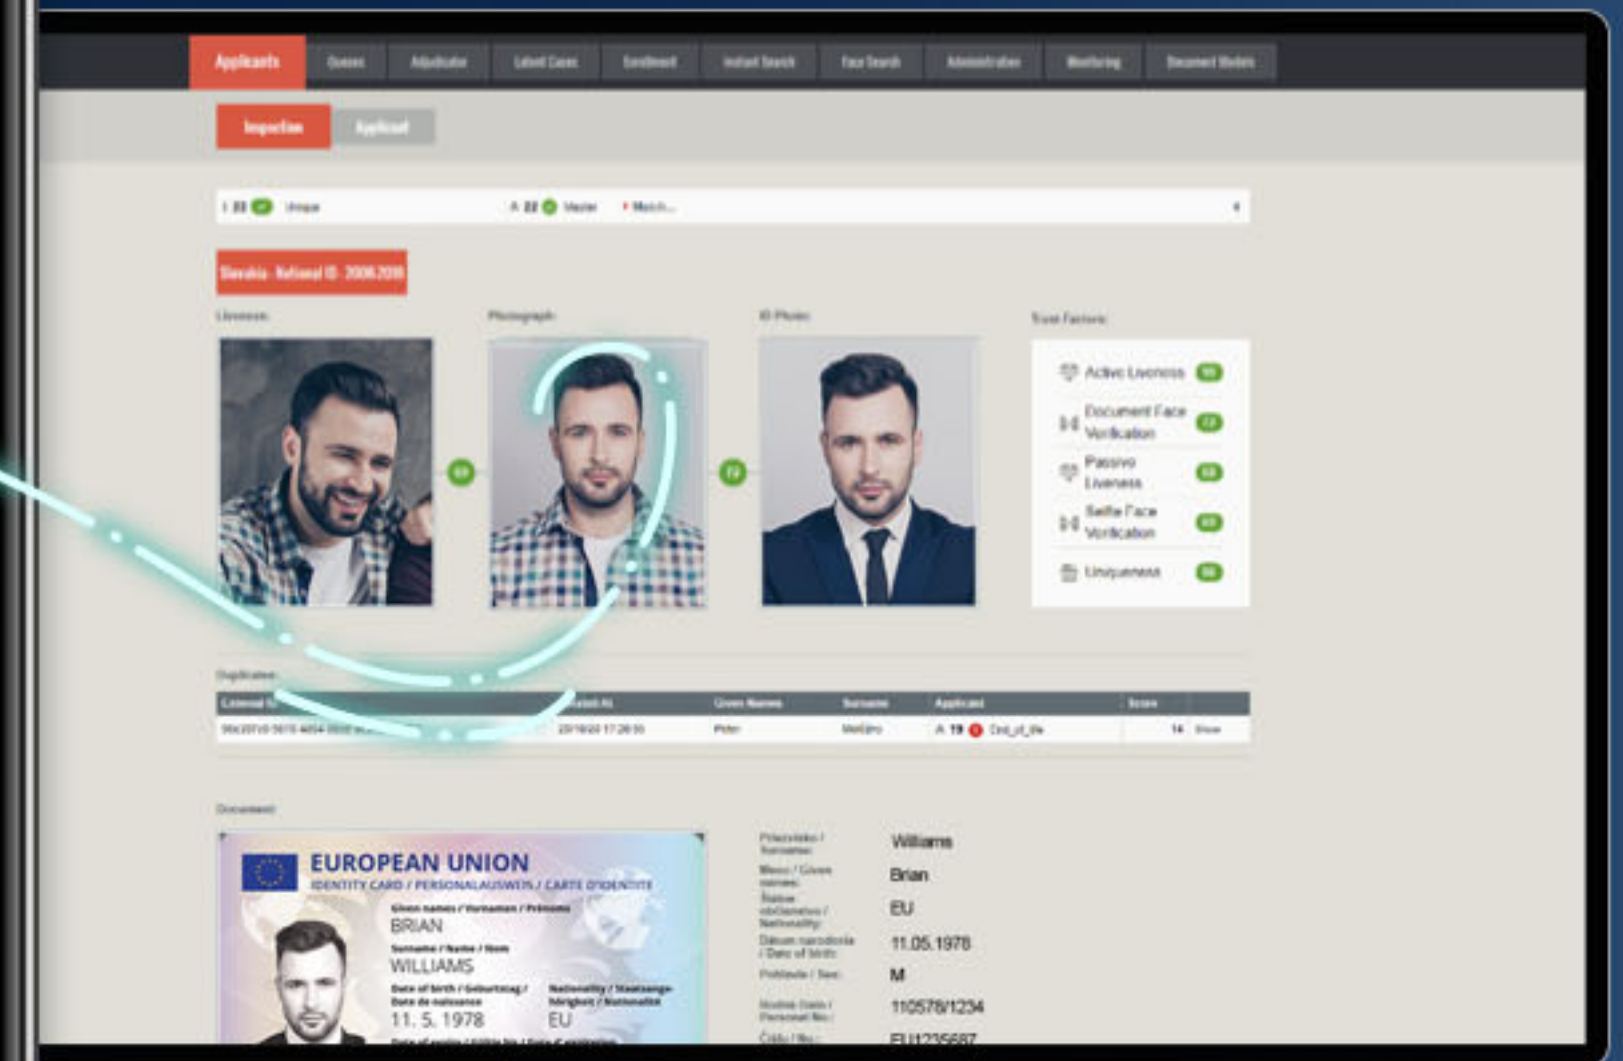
Applicants | Queues | Adjudicator | Latent Cases | Enrollment | Instant Search | Face Search | Administration | Monitoring | Document Models

Inspection | Applicant

Unique | Master | Match...

Slovakia - National ID - 2008-2019

Liveness | Photograph | ID Photo | Trust Factors

Active Liveness
Document Face Verification
Passive Liveness
Selfie Face Verification
Uniqueness

Duplicates

| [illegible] | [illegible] | Given Names | Surname | Applicant | Score | |
|---|---|---|---|---|---|---|
| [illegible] | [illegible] | Peter | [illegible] | A 19 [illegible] | 14 | Show |

Document

EUROPEAN UNION
IDENTITY CARD / PERSONALAUSWEIS / CARTE D'IDENTITE
Given names / Vornamen / Prénoms
BRIAN
Surname / Name / Nom
WILLIAMS
Date of birth / Geburtstag / Date de naissance
11. 5. 1978
Nationality / Staatsangehörigkeit / Nationalité
EU

Priezvisko / Surname: Williams
Meno / Given names: Brian
Štátne občianstvo / Nationality: EU
Dátum narodenia / Date of birth: 11.05.1978
Pohlavie / Sex: M
Rodné číslo / Personal No.: 110578/1234
Číslo / No.: EU1235687